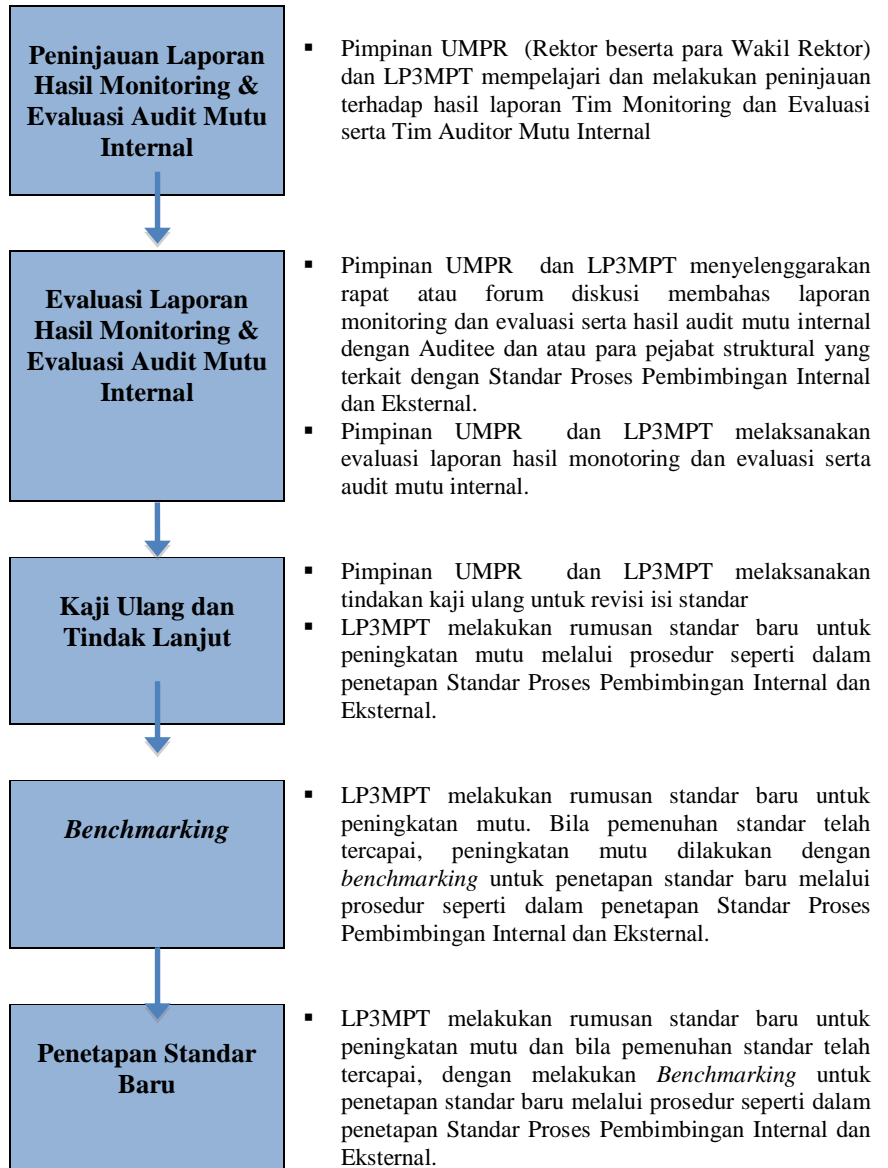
Peninjauan Laporan Hasil Monitoring & Evaluasi Audit Mutu Internal

- Pimpinan UMPR (Rektor beserta para Wakil Rektor) dan LP3MPT mempelajari dan melakukan peninjauan terhadap hasil laporan Tim Monitoring dan Evaluasi serta Tim Auditor Mutu Internal

Evaluasi Laporan Hasil Monitoring & Evaluasi Audit Mutu Internal

- Pimpinan UMPR dan LP3MPT menyelenggarakan rapat atau forum diskusi membahas laporan monitoring dan evaluasi serta hasil audit mutu internal dengan Auditee dan atau para pejabat struktural yang terkait dengan Standar Proses Pembimbingan Internal dan Eksternal.
- Pimpinan UMPR dan LP3MPT melaksanakan evaluasi laporan hasil monotoring dan evaluasi serta audit mutu internal.

Kaji Ulang dan Tindak Lanjut

- Pimpinan UMPR dan LP3MPT melaksanakan tindakan kaji ulang untuk revisi isi standar
- LP3MPT melakukan rumusan standar baru untuk peningkatan mutu melalui prosedur seperti dalam penetapan Standar Proses Pembimbingan Internal dan Eksternal.

*Benchmarking*

- LP3MPT melakukan rumusan standar baru untuk peningkatan mutu. Bila pemenuhan standar telah tercapai, peningkatan mutu dilakukan dengan *benchmarking* untuk penetapan standar baru melalui prosedur seperti dalam penetapan Standar Proses Pembimbingan Internal dan Eksternal.

Penetapan Standar Baru

- LP3MPT melakukan rumusan standar baru untuk peningkatan mutu dan bila pemenuhan standar telah tercapai, dengan melakukan *Benchmarking* untuk penetapan standar baru melalui prosedur seperti dalam penetapan Standar Proses Pembimbingan Internal dan Eksternal.